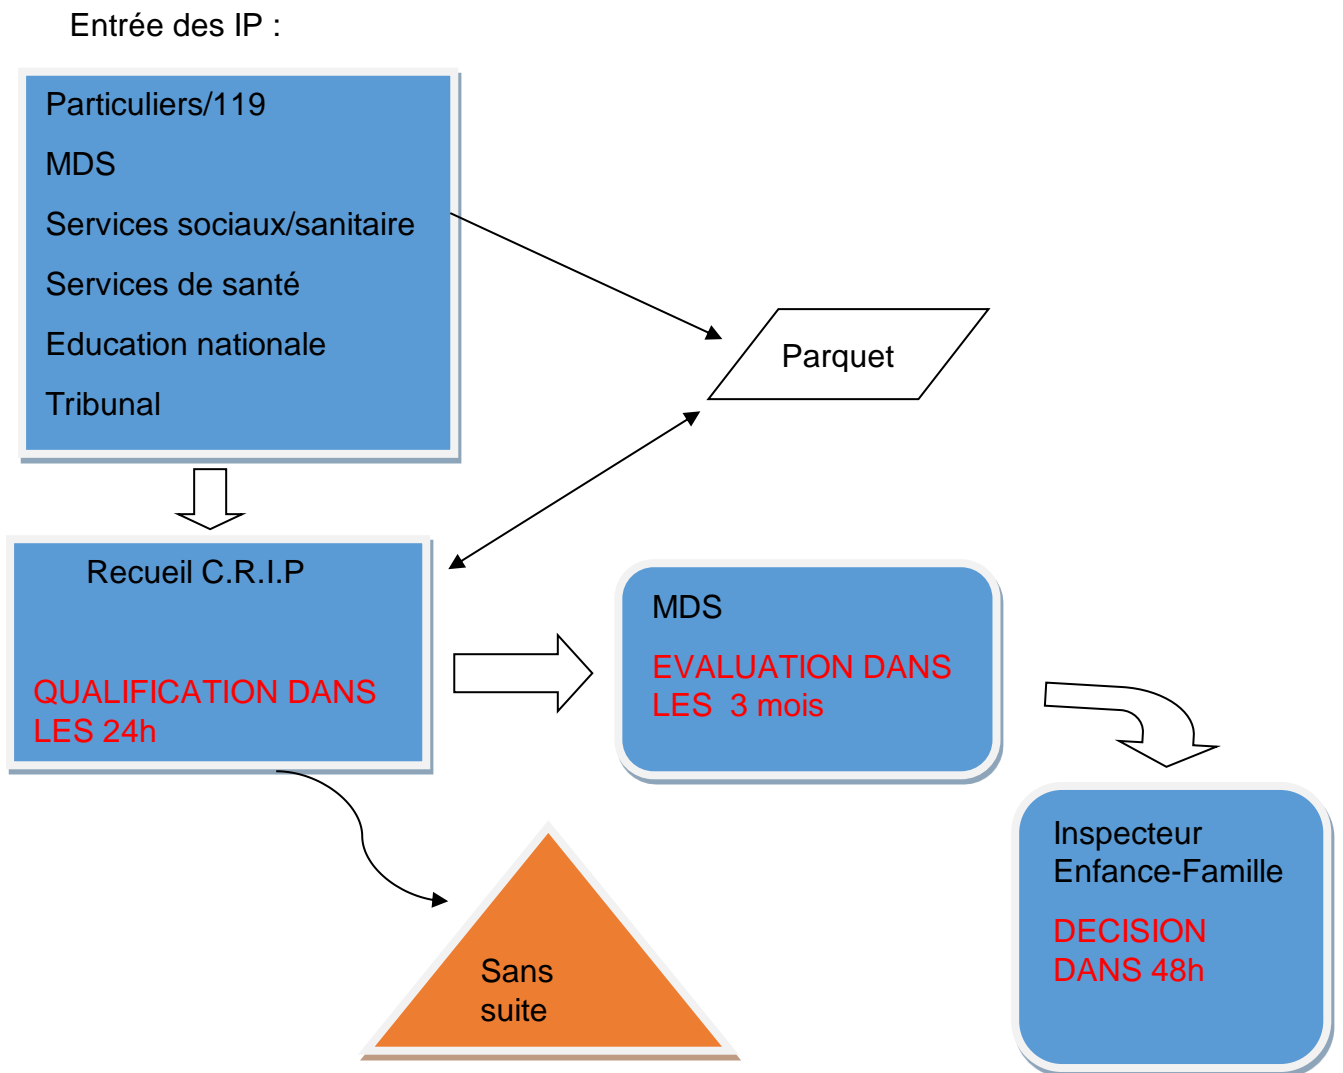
Entrée des IP :

Particuliers/119
MDS
Services sociaux/sanitaire
Services de santé
Education nationale
Tribunal

Parquet

Recueil C.R.I.P

QUALIFICATION DANS LES 24h

MDS

EVALUATION DANS LES 3 mois

Inspecteur Enfance-Famille

DECISION DANS 48h

Sans suite